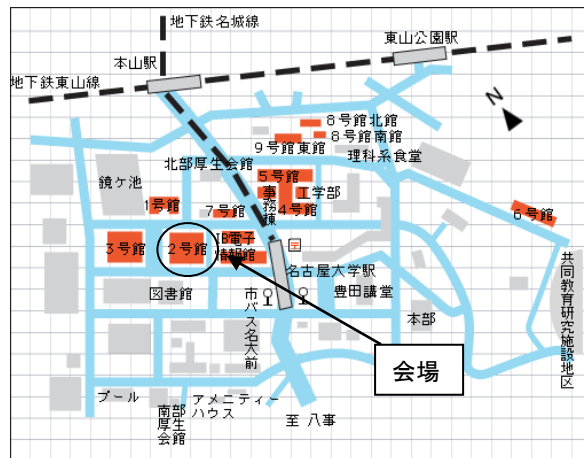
地下鉄名城線
本山駅
東山公園駅
地下鉄東山線
N
8号館北館
8号館南館
9号館東館
理科系食堂
北部厚生会館
鏡ケ池
5号館
事務棟
工学部
1号館
7号館
4号館
6号館
3号館
2号館
旧電子情報館
名古屋大学駅
共同教育研究施設地区
図書館
市バス名大前
豊田講堂
本部
会場
プール
南部厚生会館
アメニティーハウス
至 八事